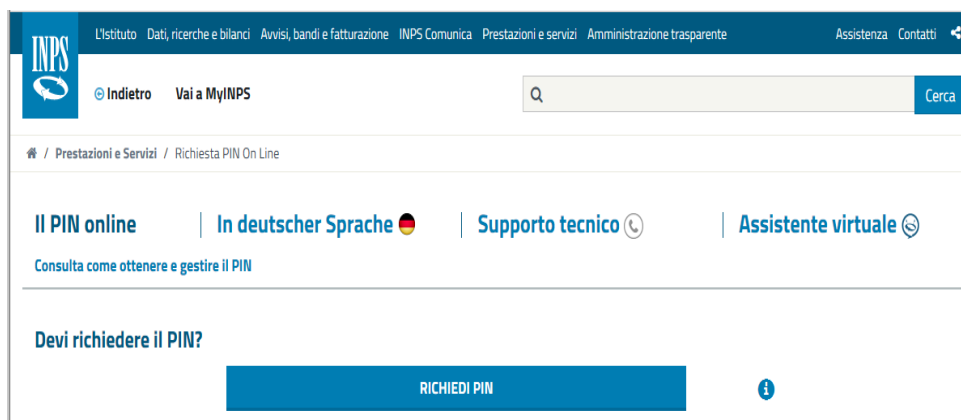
INPS

L'Istituto Dati, ricerche e bilanci Avvisi, bandi e fatturazione INPS Comunica Prestazioni e servizi Amministrazione trasparente Assistenza Contatti

Indietro Vai a MyINPS

Cerca

/ Prestazioni e Servizi / Richiesta PIN On Line

Il PIN online | In deutscher Sprache | Supporto tecnico | Assistente virtuale

Consulta come ottenere e gestire il PIN

Devi richiedere il PIN?

RICHIEDI PIN